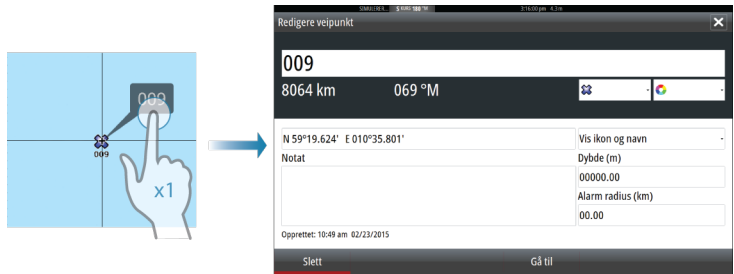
009
009
x1

SIMULERER... 3:16:00 pm 4.3 m

Redigere veipunkt

009
8064 km 069 °M

N 59°19.624' E 010°35.801'
Vis ikon og navn
Notat
Dybde (m)
00000.00
Alarm radius (km)
00.00
Opprettet: 10:49 am 02/23/2015

Slett
Gå til